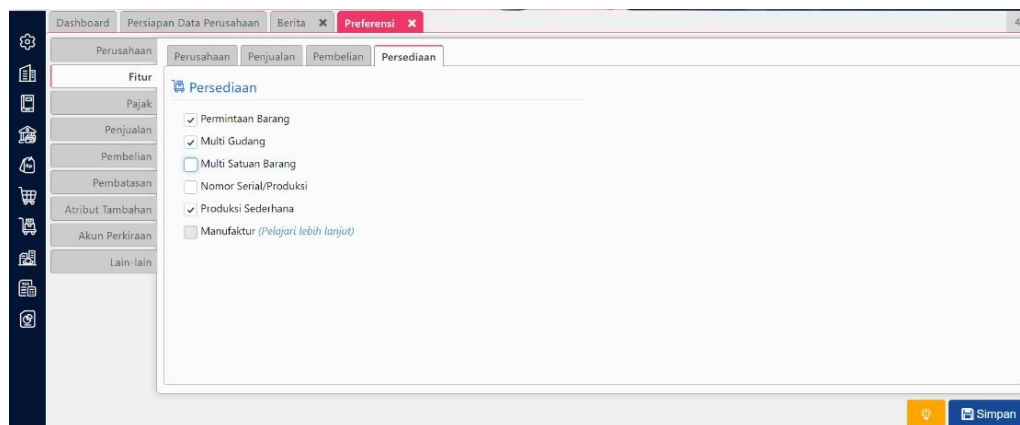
Dashboard
Persiapan Data Perusahaan
Berita ✕
Preferensi ✕
4

Perusahaan
Fitur
Pajak
Penjualan
Pembelian
Pembatasan
Atribut Tambahan
Akun Perkiraan
Lain-lain

Perusahaan
Penjualan
Pembelian
Persediaan

Persediaan

Permintaan Barang
Multi Gudang
Multi Satuan Barang
Nomor Serial/Produksi
Produksi Sederhana
Manufaktur (Pelajari lebih lanjut)

Simpan